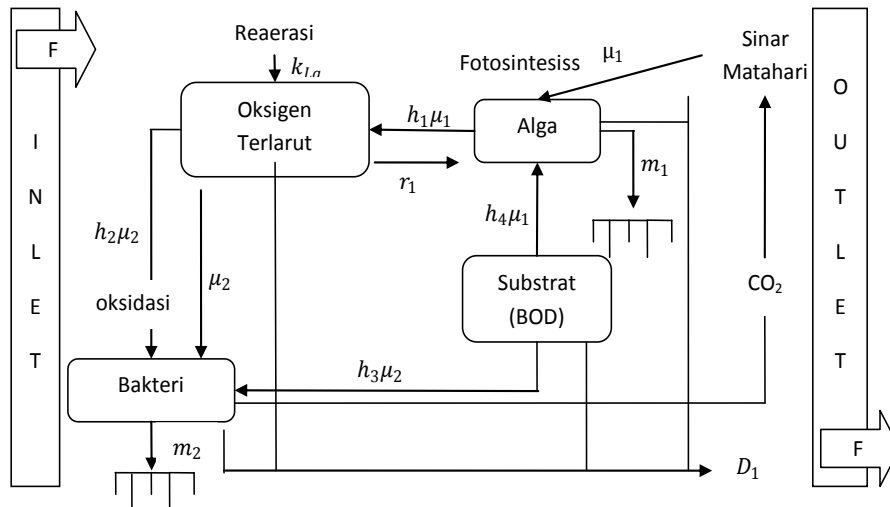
F

I
N
L
E
T

Reaerasi

$k_{La}$

Oksigen Terlarut

Fotosintesiss

$\mu_1$

Sinar Matahari

$h_1\mu_1$

Alga

$r_1$

$m_1$

$h_2\mu_2$

$\mu_2$

$h_4\mu_1$

oksidasi

Substrat (BOD)

$CO_2$

$h_3\mu_2$

Bakteri

$m_2$

$D_1$

O
U
T
L
E
T

F